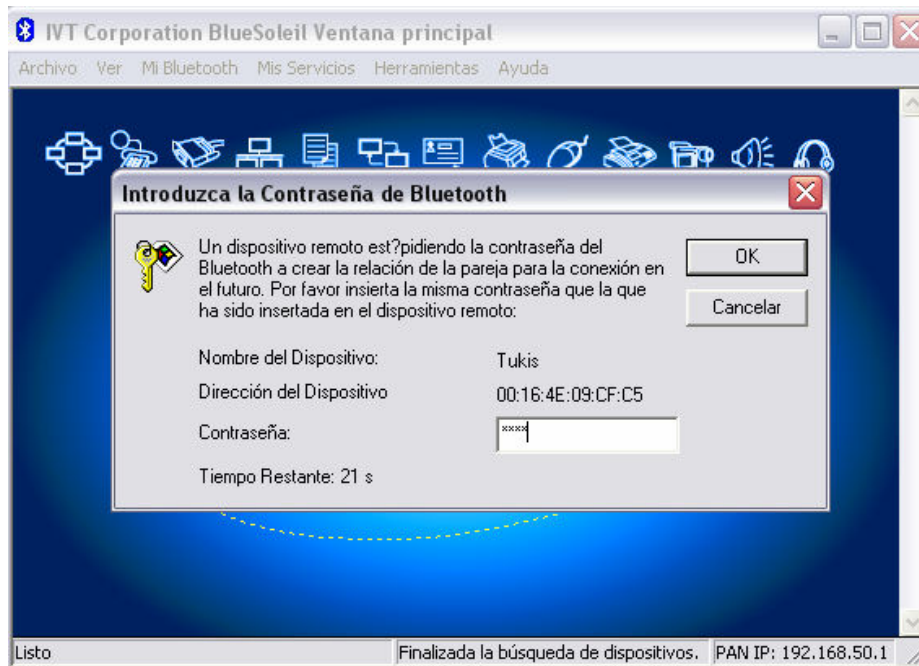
IVT Corporation BlueSoleil Ventana principal

Archivo Ver Mi Bluetooth Mis Servicios Herramientas Ayuda

Introduzca la Contraseña de Bluetooth

Un dispositivo remoto est?pidiendo la contraseña del Bluetooth a crear la relación de la pareja para la conexión en el futuro. Por favor insierta la misma contraseña que la que ha sido insertada en el dispositivo remoto:

OK

Cancelar

Nombre del Dispositivo: Tukis

Dirección del Dispositivo 00:16:4E:09:CF:C5

Contraseña: ****

Tiempo Restante: 21 s

Listo

Finalizada la búsqueda de dispositivos.

PAN IP: 192.168.50.1